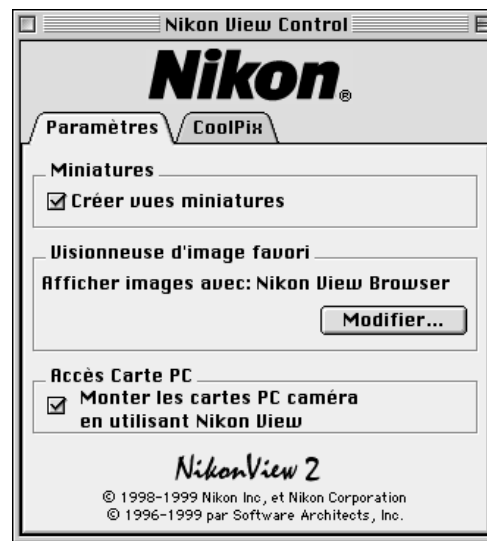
Nikon View Control

Nikon®

Paramètres
CoolPix

Miniatures
☑ Créer vues miniatures

Visionneuse d'image favori
Afficher images avec: Nikon View Browser
Modifier...

Accès Carte PC
☑ Monter les cartes PC caméra en utilisant Nikon View

NikonView 2

© 1998-1999 Nikon Inc, et Nikon Corporation
© 1996-1999 par Software Architects, Inc.